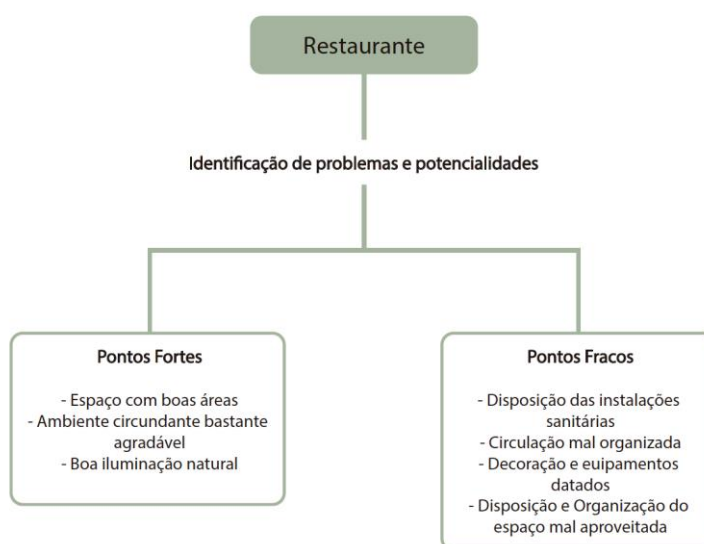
Restaurante

Identificação de problemas e potencialidades

Pontos Fortes

- Espaço com boas áreas
- Ambiente circundante bastante agradável
- Boa iluminação natural

Pontos Fracos

- Disposição das instalações sanitárias
- Circulação mal organizada
- Decoração e euipamentos datados
- Disposição e Organização do espaço mal aproveitada